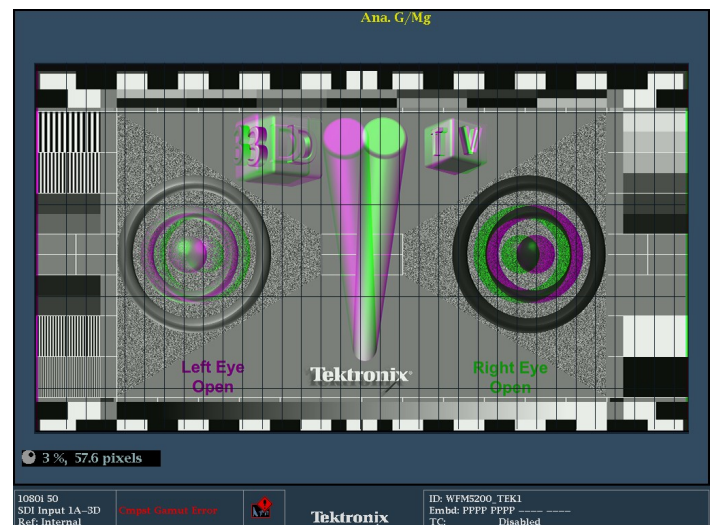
Ana. G/Mg

3D
TV

Left Eye
Open

Tektronix

Right Eye
Open

3 %, 57.6 pixels

1080i 50
SDI Input 1A–3D
Ref: Internal

Cmpst Gamut Error

Tektronix

ID: WFM5200_TEK1
Embd: PPPP PPPP ---- ----
TC: Disabled